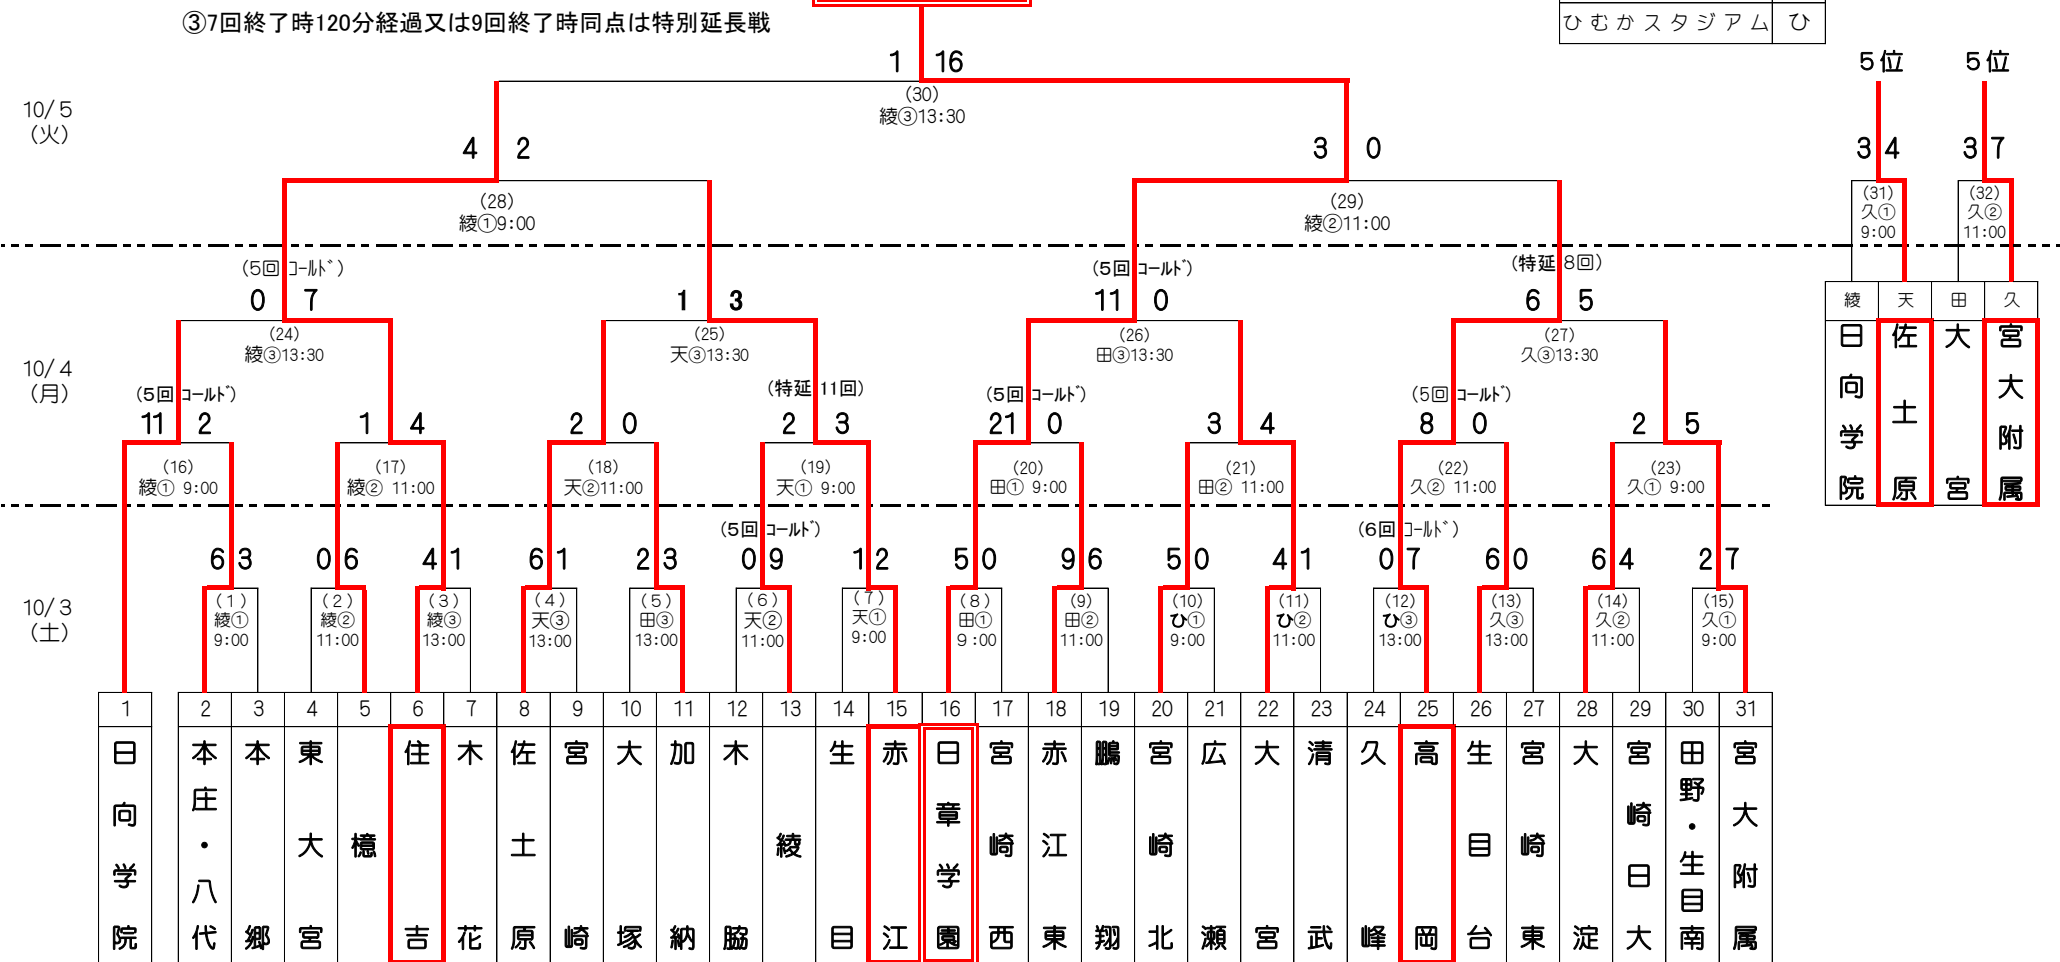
③7回終了時120分経過又は9回終了時同点は特別延長戦

ひむかスタジアム　ひ

10/5（火）

1　16
(30)
綾③13:30

4　2
(28)
綾①9:00

3　0
(29)
綾②11:00

5位　5位
3　4
(31)
久①
9:00
3　7
(32)
久②
11:00

綾　天　田　久
日向学院　佐土原　大宮　宮大附属

10/4（月）

(5回 ｺｰﾙﾄﾞ)
0　7
(24)
綾③13:30

1　3
(25)
天③13:30

(5回 ｺｰﾙﾄﾞ)
11　0
(26)
田③13:30

(特延 8回)
6　5
(27)
久③13:30

(5回 ｺｰﾙﾄﾞ)
11　2
(16)
綾① 9:00

1　4
(17)
綾② 11:00

2　0
(18)
天②11:00

(特延 11回)
2　3
(19)
天① 9:00

(5回 ｺｰﾙﾄﾞ)
21　0
(20)
田① 9:00

3　4
(21)
田② 11:00

(5回 ｺｰﾙﾄﾞ)
8　0
(22)
久② 11:00

2　5
(23)
久① 9:00

10/3（土）

6　3
(1)
綾①
9:00

0　6
(2)
綾②
11:00

4　1
(3)
綾③
13:00

6　1
(4)
天③
13:00

2　3
(5)
田③
13:00

(5回 ｺｰﾙﾄﾞ)
0　9
(6)
天②
11:00

1　2
(7)
天①
9:00

5　0
(8)
田①
9:00

9　6
(9)
田②
11:00

5　0
(10)
ひ①
9:00

4　1
(11)
ひ②
11:00

(6回 ｺｰﾙﾄﾞ)
0　7
(12)
ひ③
13:00

6　0
(13)
久③
13:00

6　4
(14)
久②
11:00

2　7
(15)
久①
9:00

| 1 | 2 | 3 | 4 | 5 | 6 | 7 | 8 | 9 | 10 | 11 | 12 | 13 | 14 | 15 | 16 | 17 | 18 | 19 | 20 | 21 | 22 | 23 | 24 | 25 | 26 | 27 | 28 | 29 | 30 | 31 |
|---|---|---|---|---|---|---|---|---|---|---|---|---|---|---|---|---|---|---|---|---|---|---|---|---|---|---|---|---|---|---|
| 日向学院 | 本庄・八代 | 本郷 | 東大宮 | 檍 | 住吉 | 木花 | 佐土原 | 宮崎 | 大塚 | 加納 | 木脇 | 綾 | 生目 | 赤江 | 日章学園 | 宮崎西 | 赤江東 | 鵬翔 | 宮崎北 | 広瀬 | 大宮 | 清武 | 久峰 | 高岡 | 生目台 | 宮崎東 | 大淀 | 宮崎日大 | 田野・生目南 | 宮大附属 |